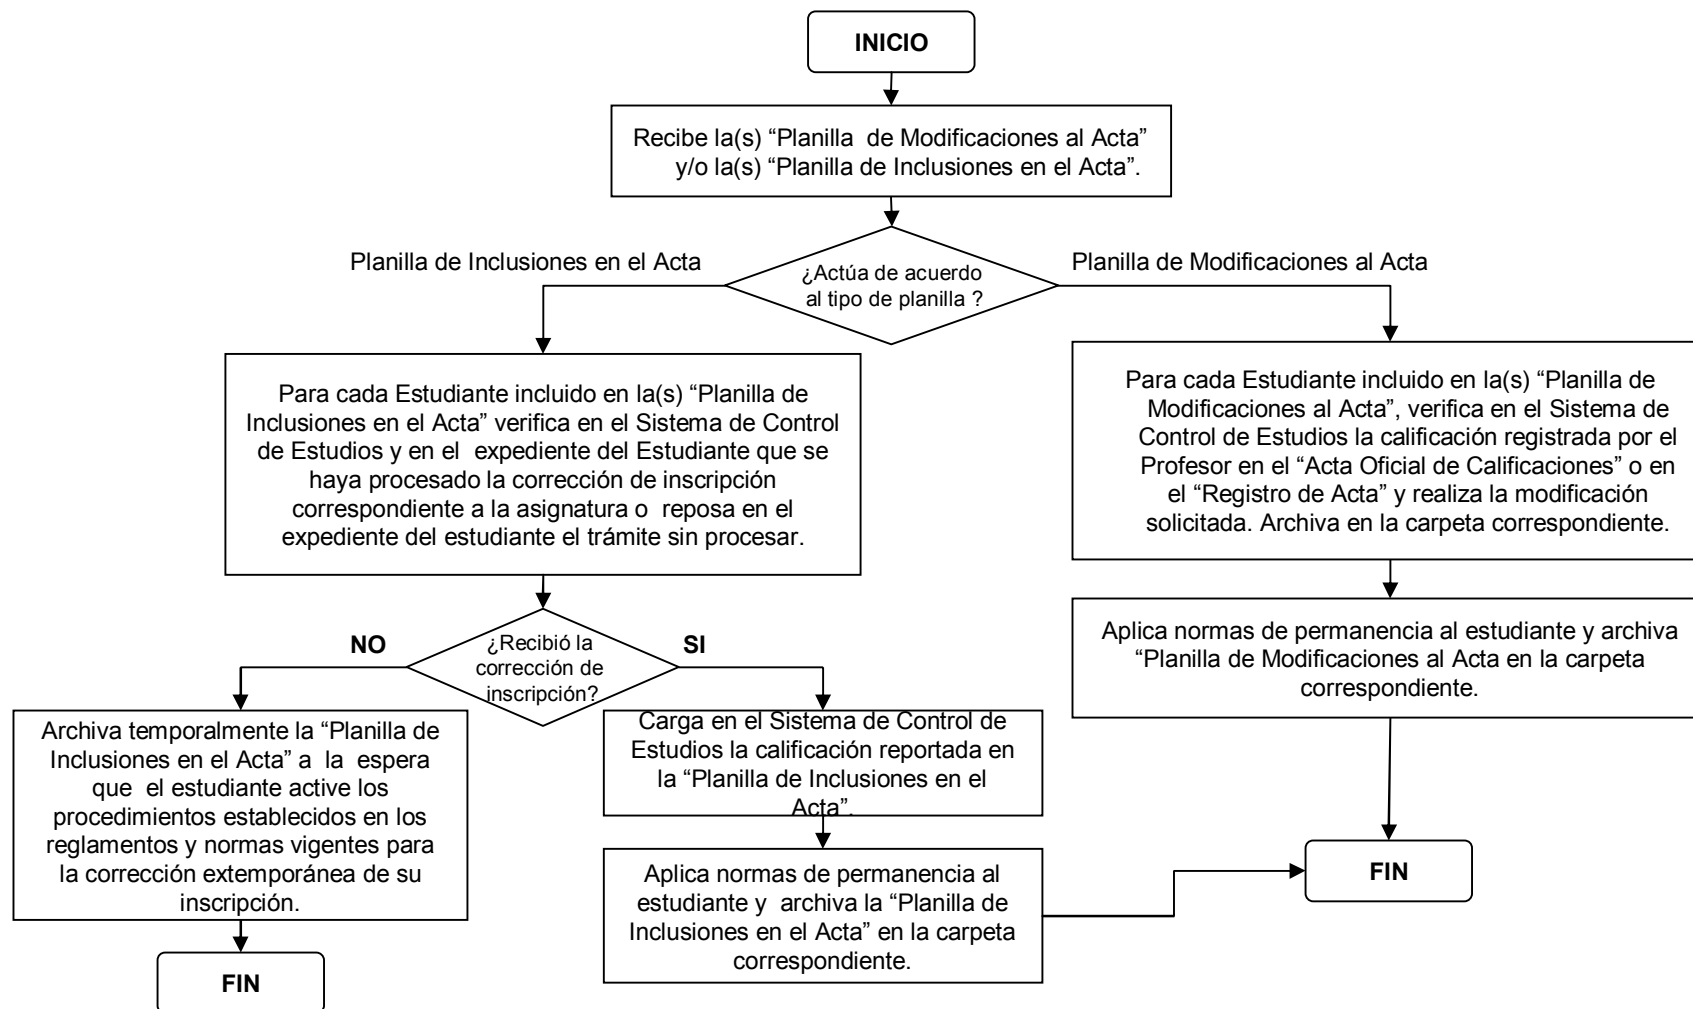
INICIO

Recibe la(s) “Planilla de Modificaciones al Acta” y/o la(s) “Planilla de Inclusiones en el Acta”.

Planilla de Inclusiones en el Acta

¿Actúa de acuerdo al tipo de planilla ?

Planilla de Modificaciones al Acta

Para cada Estudiante incluido en la(s) “Planilla de Inclusiones en el Acta” verifica en el Sistema de Control de Estudios y en el expediente del Estudiante que se haya procesado la corrección de inscripción correspondiente a la asignatura o reposa en el expediente del estudiante el trámite sin procesar.

NO

¿Recibió la corrección de inscripción?

SI

Archiva temporalmente la “Planilla de Inclusiones en el Acta” a la espera que el estudiante active los procedimientos establecidos en los reglamentos y normas vigentes para la corrección extemporánea de su inscripción.

FIN

Carga en el Sistema de Control de Estudios la calificación reportada en la “Planilla de Inclusiones en el Acta”.

Aplica normas de permanencia al estudiante y archiva la “Planilla de Inclusiones en el Acta” en la carpeta correspondiente.

Para cada Estudiante incluido en la(s) “Planilla de Modificaciones al Acta”, verifica en el Sistema de Control de Estudios la calificación registrada por el Profesor en el “Acta Oficial de Calificaciones” o en el “Registro de Acta” y realiza la modificación solicitada. Archiva en la carpeta correspondiente.

Aplica normas de permanencia al estudiante y archiva “Planilla de Modificaciones al Acta en la carpeta correspondiente.

FIN